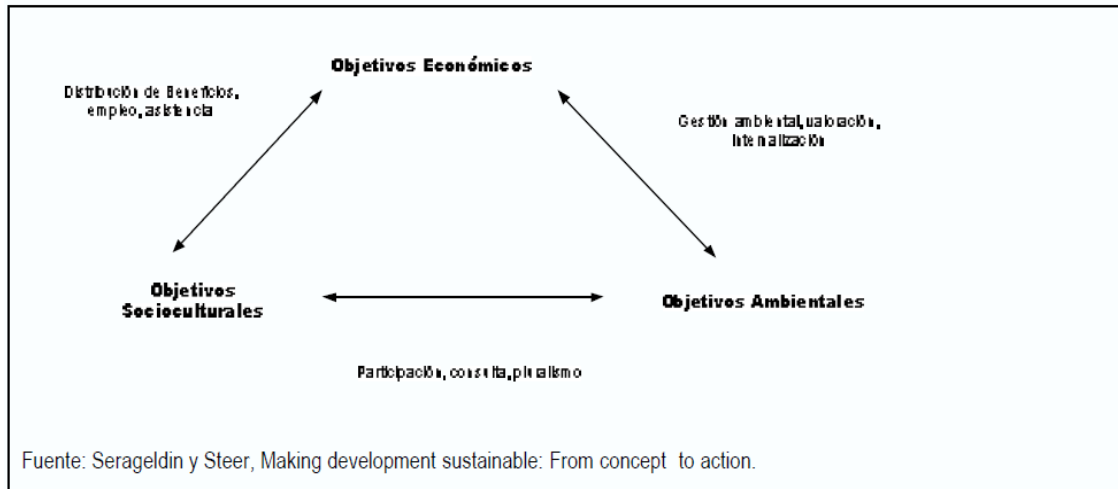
Objetivos Económicos

Distribución de Beneficios, empleo, asistencia

Gestión ambiental, valoración, internalización

Objetivos Socioculturales

Objetivos Ambientales

Participación, consulta, pluralismo

Fuente: Serageldin y Steer, Making development sustainable: From concept to action.